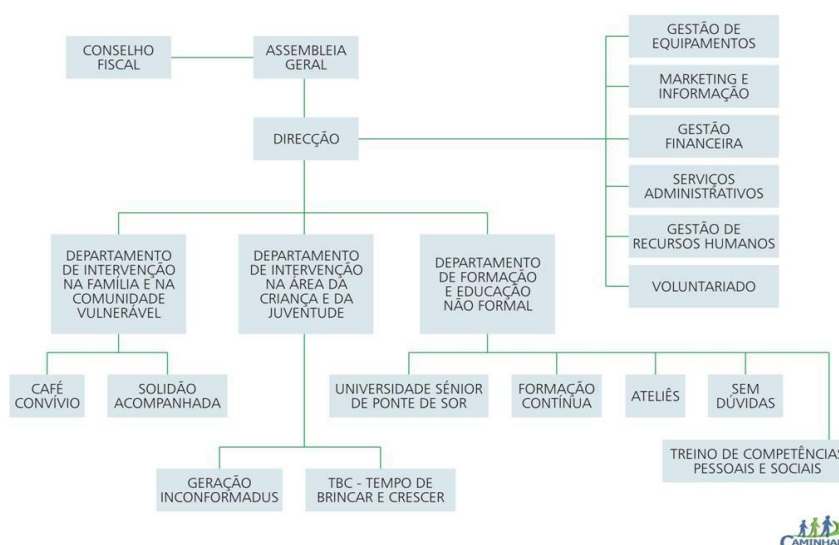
CONSELHO FISCAL

ASSEMBLEIA GERAL

DIRECÇÃO

GESTÃO DE EQUIPAMENTOS

MARKETING E INFORMAÇÃO

GESTÃO FINANCEIRA

SERVIÇOS ADMINISTRATIVOS

GESTÃO DE RECURSOS HUMANOS

VOLUNTARIADO

DEPARTAMENTO DE INTERVENÇÃO NA FAMÍLIA E NA COMUNIDADE VULNERÁVEL

DEPARTAMENTO DE INTERVENÇÃO NA ÁREA DA CRIANÇA E DA JUVENTUDE

DEPARTAMENTO DE FORMAÇÃO E EDUCAÇÃO NÃO FORMAL

CAFÉ CONVÍVIO

SOLIDÃO ACOMPANHADA

UNIVERSIDADE SÉNIOR DE PONTE DE SOR

FORMAÇÃO CONTÍNUA

ATELIÊS

SEM DÚVIDAS

TREINO DE COMPETÊNCIAS PESSOAIS E SOCIAIS

GERAÇÃO INCONFORMADUS

TBC - TEMPO DE BRINCAR E CRESCER

CAMINHA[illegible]